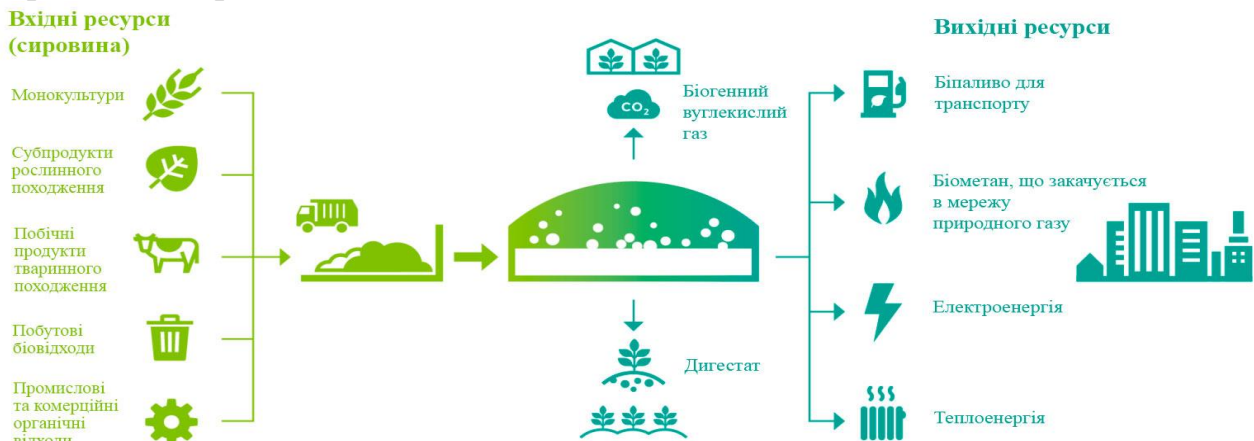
Вхідні ресурси (сировина)

Монокультури

Субпродукти рослинного походження

Побічні продукти тваринного походження

Побутові біовідходи

Промислові та комерційні органічні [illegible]

$CO_2$

Біогенний вуглекислий газ

Дигестат

Вихідні ресурси

Біпаливо для транспорту

Біометан, що закачується в мережу природного газу

Електроенергія

Теплоенергія